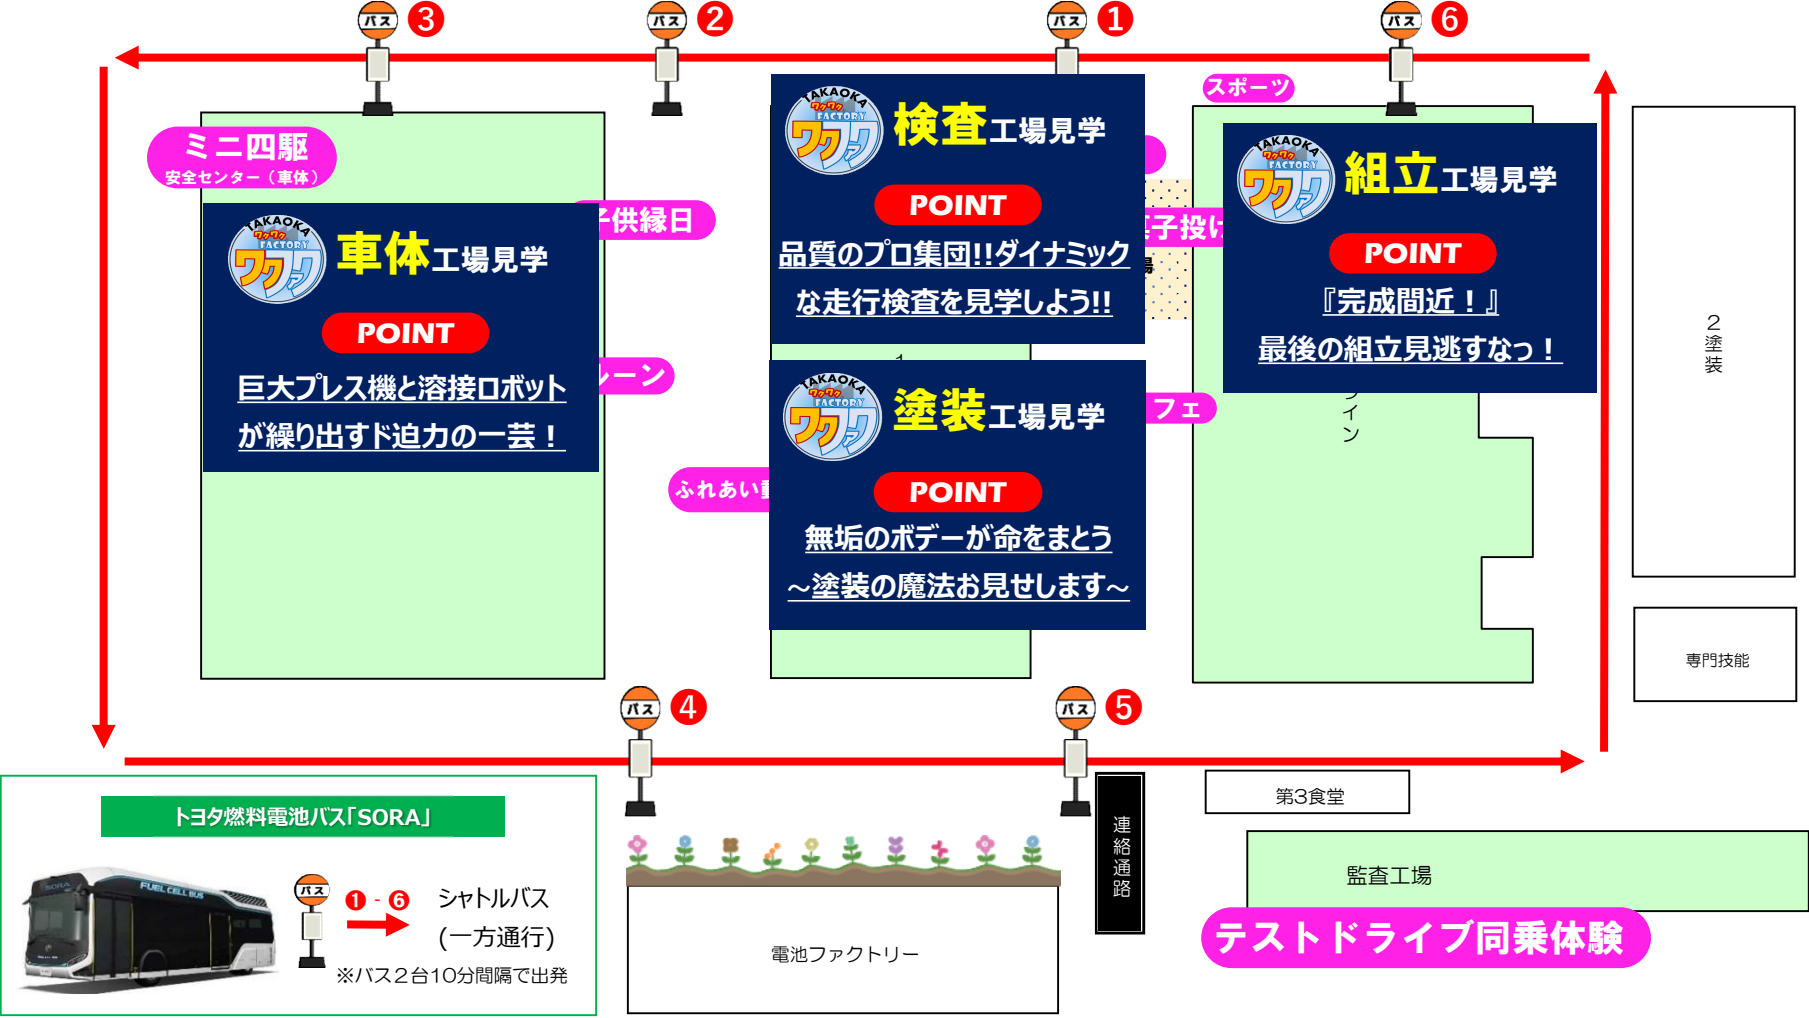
バス ③　バス ②　バス ①　バス ⑥

スポーツ

ミニ四駆
安全センター（車体）

TAKAOKA ワクワク FACTORY ワクワク
車体工場見学
POINT
巨大プレス機と溶接ロボットが繰り出すド迫力の一芸！

子供縁日

ーン

ふれあい

TAKAOKA ワクワク FACTORY ワクワク
検査工場見学
POINT
品質のプロ集団!!ダイナミックな走行検査を見学しよう!!

子投げ

TAKAOKA ワクワク FACTORY ワクワク
塗装工場見学
POINT
無垢のボデーが命をまとう
～塗装の魔法お見せします～

フェ

TAKAOKA ワクワク FACTORY ワクワク
組立工場見学
POINT
『完成間近！』
最後の組立見逃すなっ！

ライン

２塗装

専門技能

バス ④　バス ⑤

連絡通路

第3食堂

監査工場

テストドライブ同乗体験

トヨタ燃料電池バス「SORA」
SORA FUEL CELL BUS
バス ❶-❻ シャトルバス
(一方通行)
※バス２台10分間隔で出発

電池ファクトリー